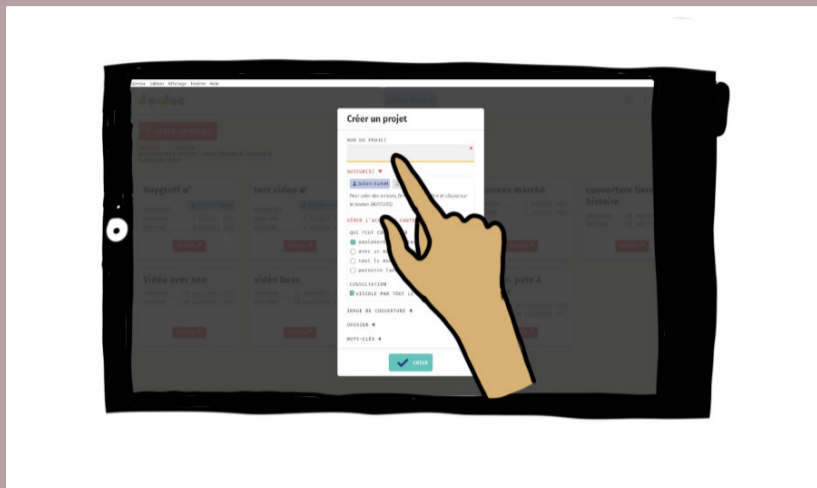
Créer un projet

NOM DU PROJET

AUTEUR(S)

Julien Dumet

GÉRER L'ACCÈS

QUI PEUT

seulement

avec

tout le

personne

CONSULTATION

VISIBLE PAR TOUT LE

IMAGE DE COUVERTURE

DOSSIER

MOTS-CLÉS

CRÉER

buygraf

test video

Vidéo avec son

vidéo base

couverture livre histoire

nouveau marché

pate à